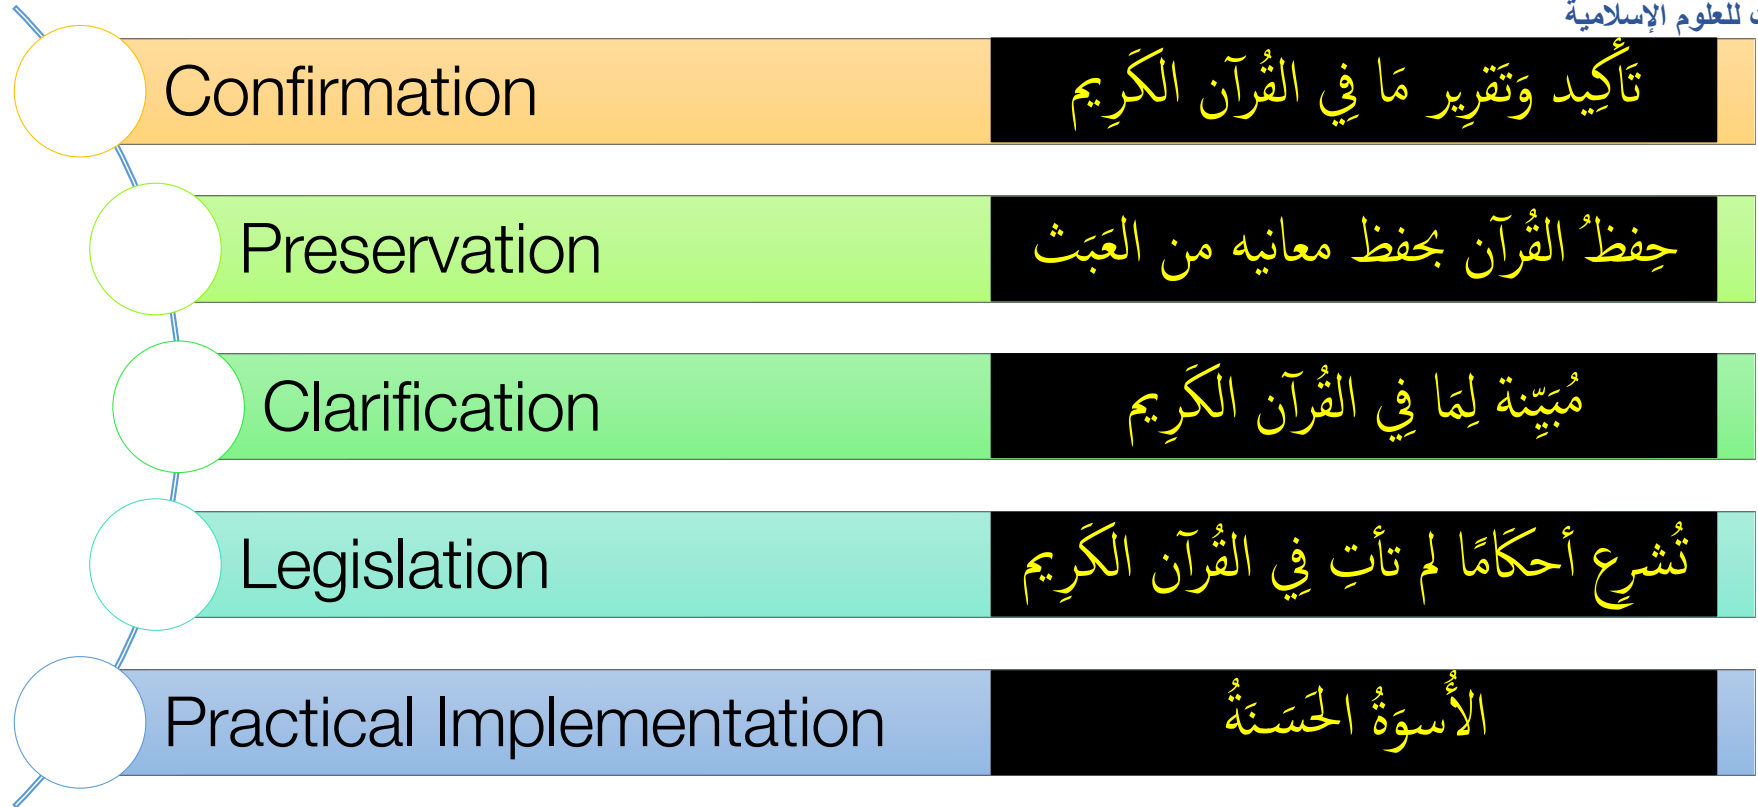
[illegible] للعلوم الإسلامية

Confirmation
تَأْكِيد وَتَقرِير مَا فِي القُرآن الكَرِيم

Preservation
حِفظُ القُرآن بحفظ معانيه من العَبَث

Clarification
مُبَيِّنة لِمَا فِي القُرآن الكَرِيم

Legislation
تُشرِع أحكَامًا لم تأتِ فِي القُرآن الكَرِيم

Practical Implementation
الأُسوَةُ الحَسَنَةُ